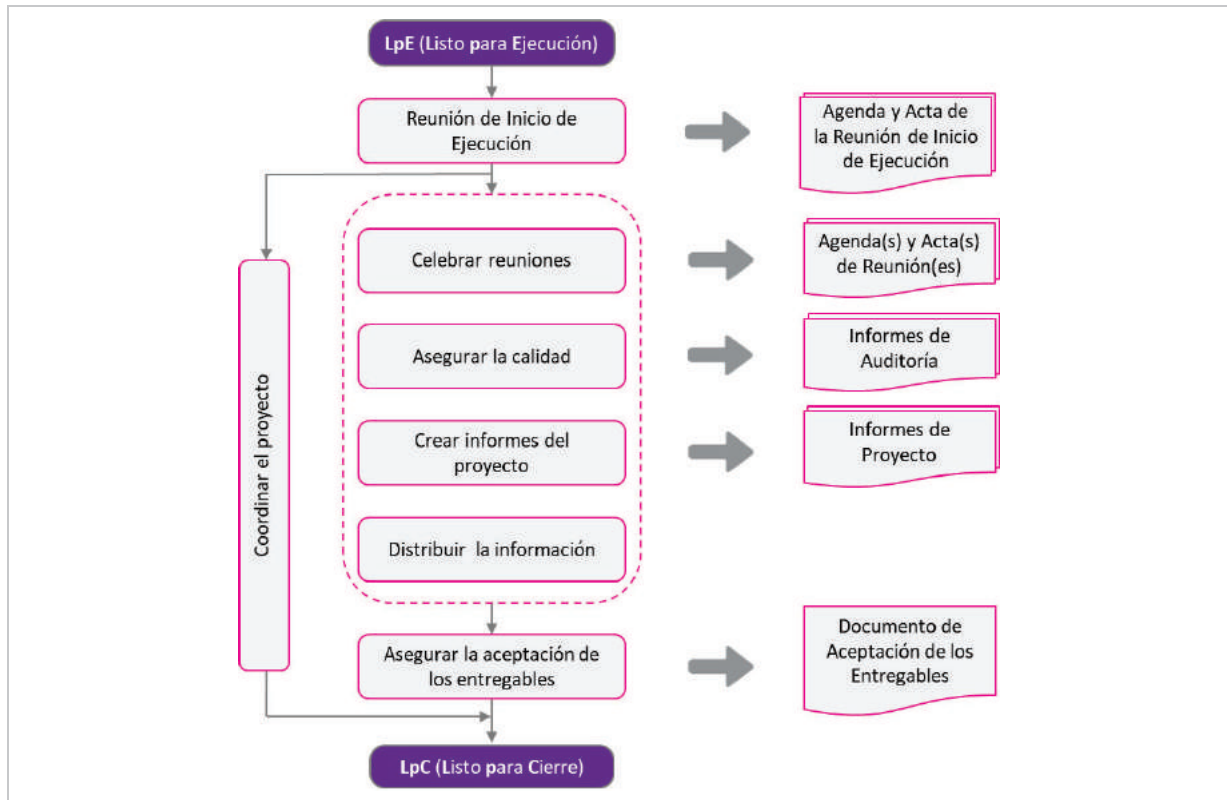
LpE (Listo para Ejecución)

Reunión de Inicio de Ejecución

Agenda y Acta de la Reunión de Inicio de Ejecución

Coordinar el proyecto

Celebrar reuniones

Agenda(s) y Acta(s) de Reunión(es)

Asegurar la calidad

Informes de Auditoría

Crear informes del proyecto

Informes de Proyecto

Distribuir la información

Asegurar la aceptación de los entregables

Documento de Aceptación de los Entregables

LpC (Listo para Cierre)